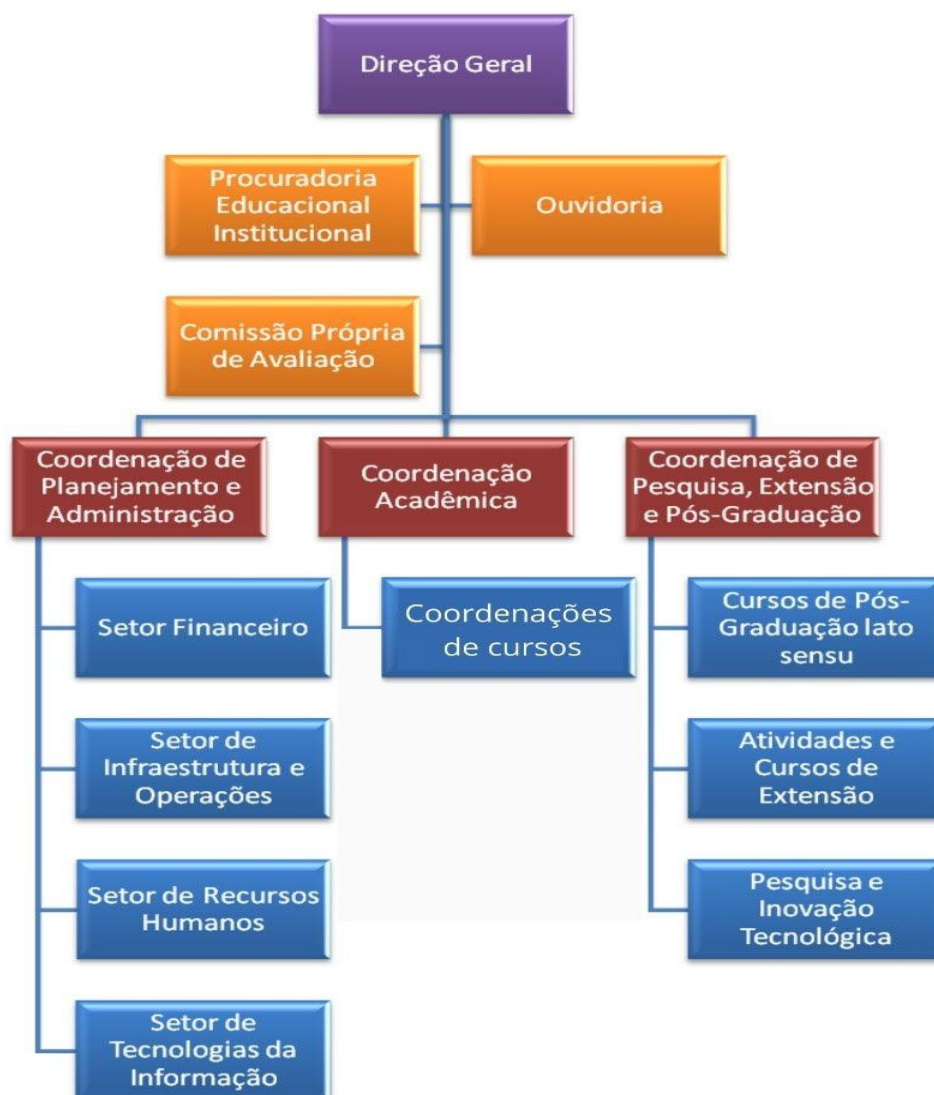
Direção Geral

Procuradoria Educacional Institucional

Ouvidoria

Comissão Própria de Avaliação

Coordenação de Planejamento e Administração

Coordenação Acadêmica

Coordenação de Pesquisa, Extensão e Pós-Graduação

Setor Financeiro

Setor de Infraestrutura e Operações

Setor de Recursos Humanos

Setor de Tecnologias da Informação

Coordenações de cursos

Cursos de Pós-Graduação lato sensu

Atividades e Cursos de Extensão

Pesquisa e Inovação Tecnológica